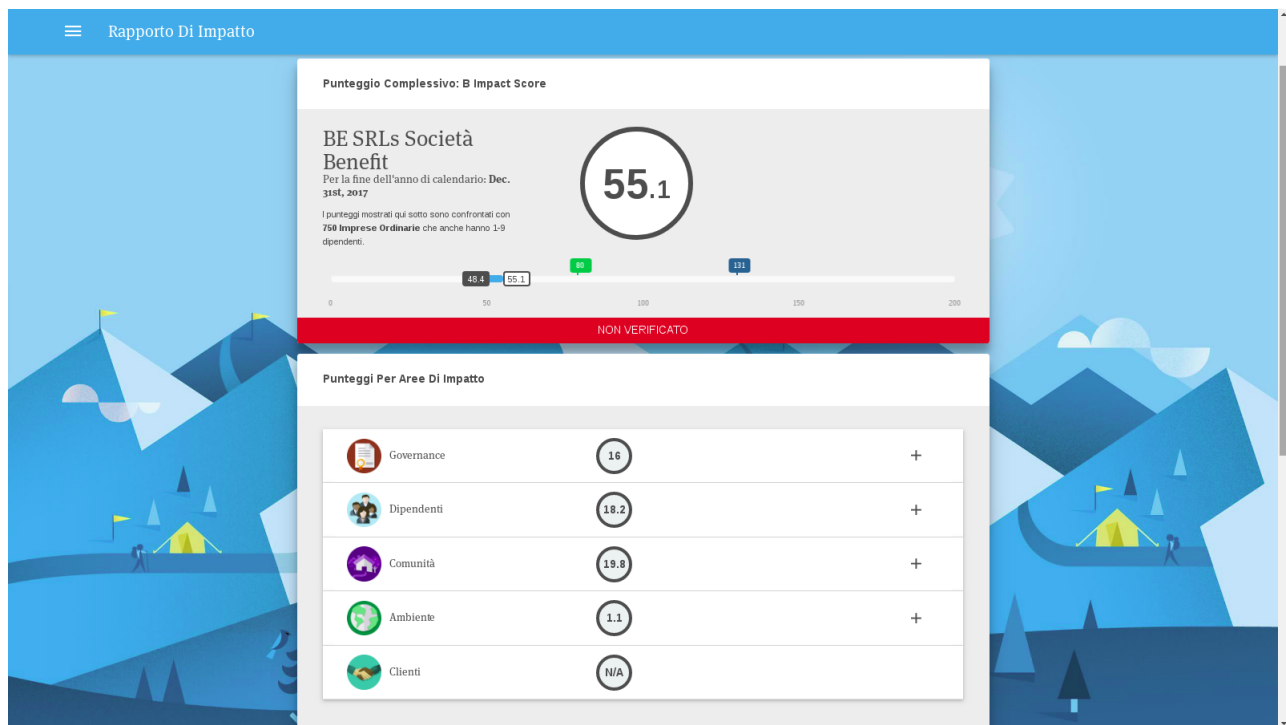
Rapporto Di Impatto

Punteggio Complessivo: B Impact Score

BE SRLs Società Benefit
Per la fine dell'anno di calendario: **Dec. 31st, 2017**

I punteggi mostrati qui sotto sono confrontati con **750 Imprese Ordinarie** che anche hanno 1-9 dipendenti.

55.1

48.4 55.1 80 131

0 50 100 150 200

NON VERIFICATO

Punteggi Per Aree Di Impatto

| | | |
|---|---|---|
| Governance | 16 | + |
| Dipendenti | 18.2 | + |
| Comunità | 19.8 | + |
| Ambiente | 1.1 | + |
| Clienti | N/A | |